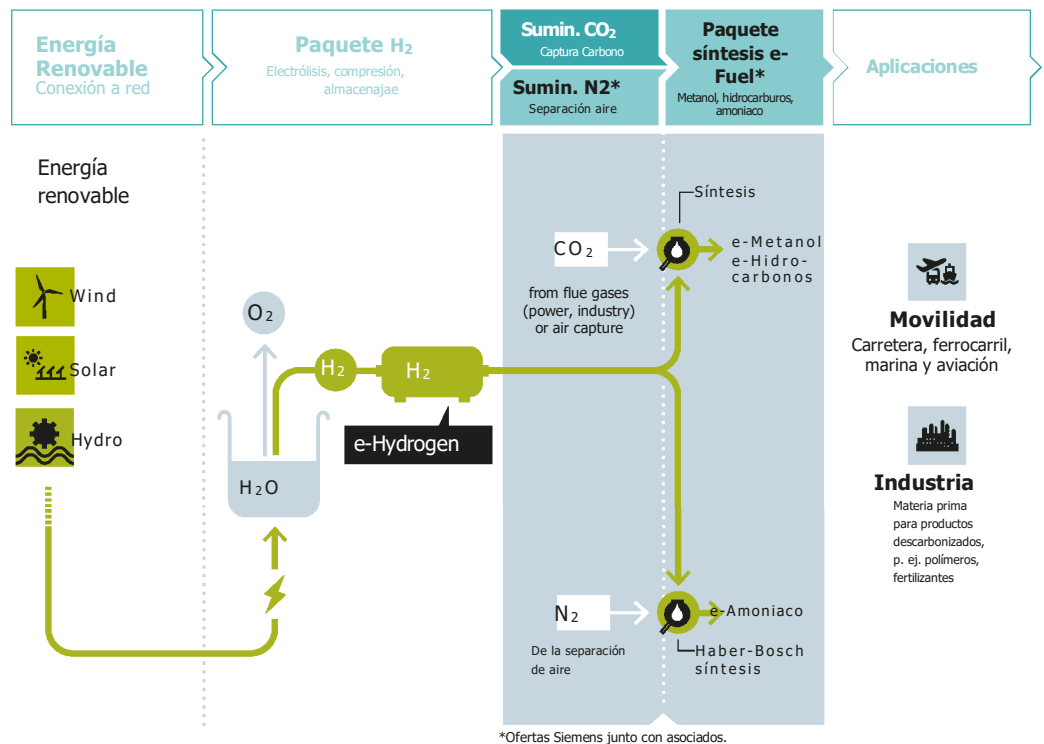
Energía Renovable
Conexión a red

Paquete $H_2$
Electrólisis, compresión, almacenajae

Sumin. $CO_2$
Captura Carbono

Sumin. N2*
Separación aire

Paquete síntesis e-Fuel*
Metanol, hidrocarburos, amoniaco

Aplicaciones

Energía renovable

Wind

Solar

Hydro

$O_2$

$H_2$

$H_2$

e-Hydrogen

$H_2O$

$CO_2$

from flue gases (power, industry) or air capture

Síntesis

e-Metanol
e-Hidrocarbonos

$N_2$

De la separación de aire

e-Amoniaco

Haber-Bosch síntesis

Movilidad
Carretera, ferrocarril, marina y aviación

Industria
Materia prima para productos descarbonizados, p. ej. polímeros, fertilizantes

*Ofertas Siemens junto con asociados.